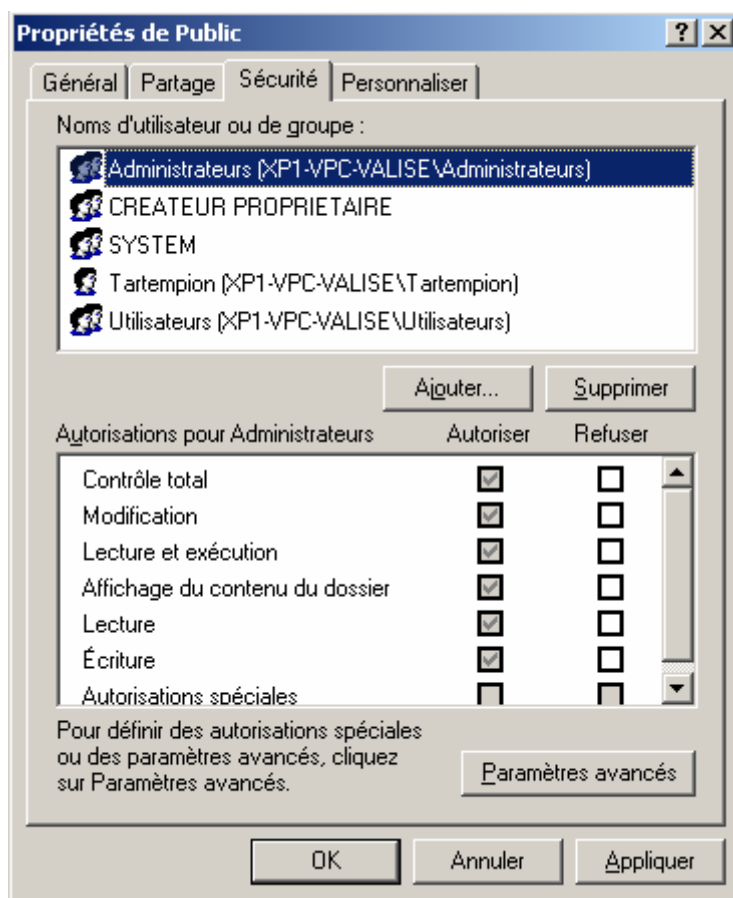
Propriétés de Public

?

Général | Partage | Sécurité | Personnaliser

Noms d'utilisateur ou de groupe :

Administrateurs (XP1-VPC-VALISE\Administrateurs)
CREATEUR PROPRIETAIRE
SYSTEM
Tartempion (XP1-VPC-VALISE\Tartempion)
Utilisateurs (XP1-VPC-VALISE\Utilisateurs)

Ajouter...
Supprimer

| Autorisations pour Administrateurs | Autoriser | Refuser |
|---|---|---|
| Contrôle total | ☑ | ☐ |
| Modification | ☑ | ☐ |
| Lecture et exécution | ☑ | ☐ |
| Affichage du contenu du dossier | ☑ | ☐ |
| Lecture | ☑ | ☐ |
| Écriture | ☑ | ☐ |
| Autorisations spéciales | ☐ | ☐ |

Pour définir des autorisations spéciales ou des paramètres avancés, cliquez sur Paramètres avancés.

Paramètres avancés

OK
Annuler
Appliquer